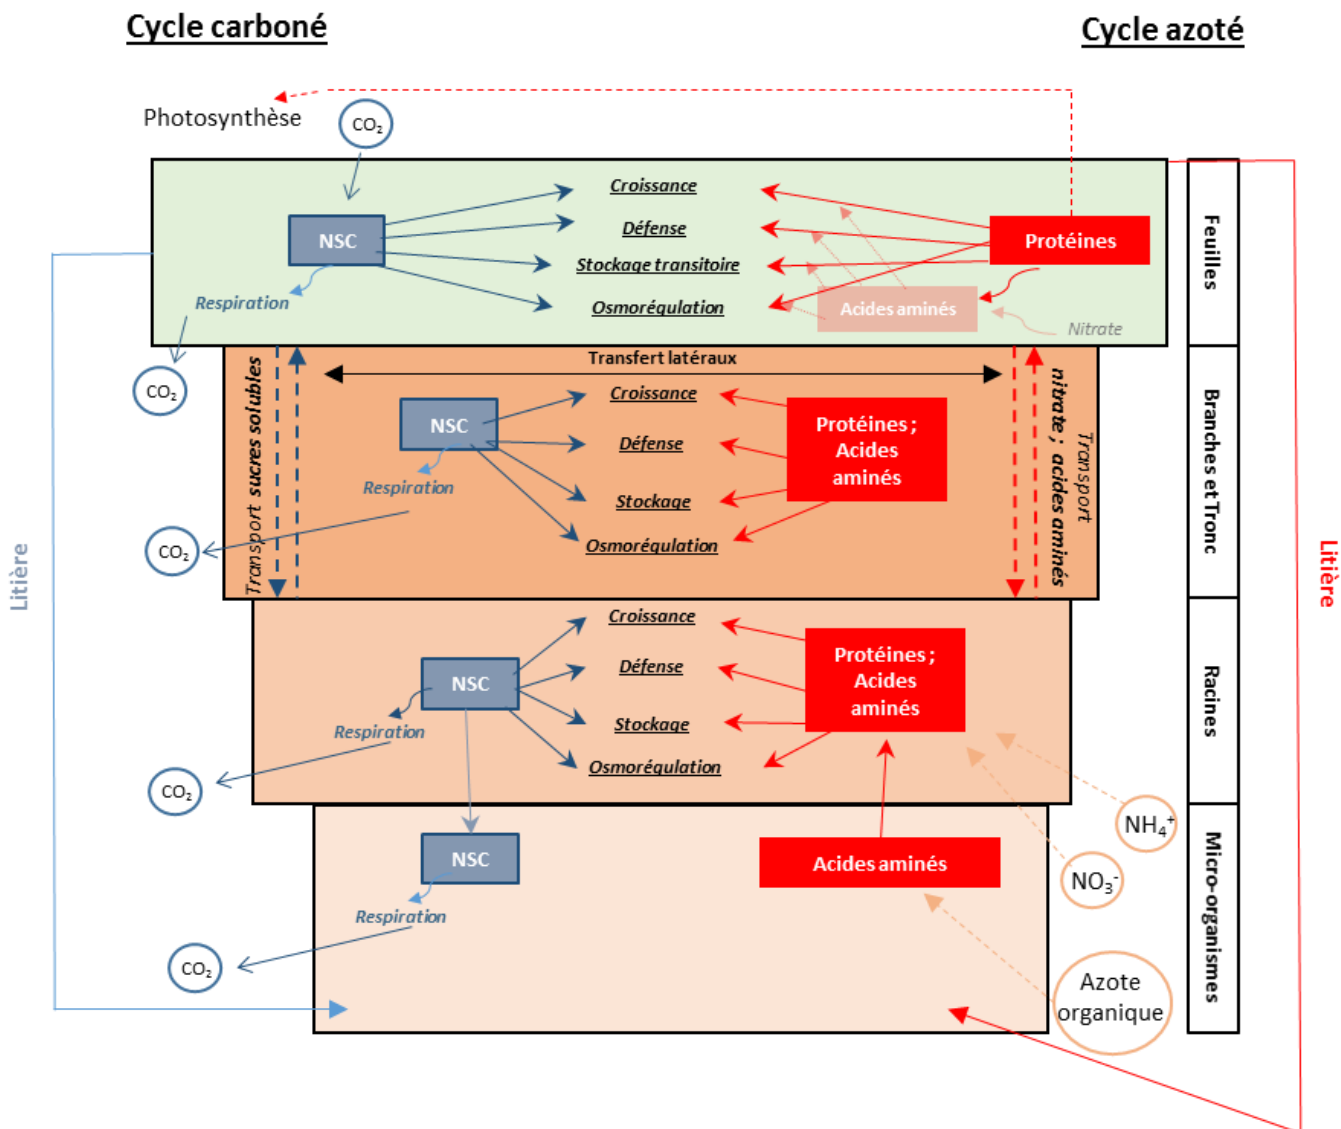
Cycle carboné

Cycle azoté

Photosynthèse

$CO_2$

NSC

Croissance

Défense

Stockage transitoire

Osmorégulation

Respiration

Protéines

Acides aminés

Nitrate

Feuilles

$CO_2$

Transfert latéraux

Transport sucres solubles

NSC

Croissance

Défense

Stockage

Osmorégulation

Respiration

Protéines ; Acides aminés

Transport nitrate ; acides aminés

Branches et Tronc

$CO_2$

Litière

Litière

Croissance

Défense

Stockage

Osmorégulation

NSC

Respiration

Protéines ; Acides aminés

Racines

$CO_2$

NSC

Respiration

Acides aminés

$NH_4^+$

$NO_3^-$

Azote organique

Micro-organismes

$CO_2$